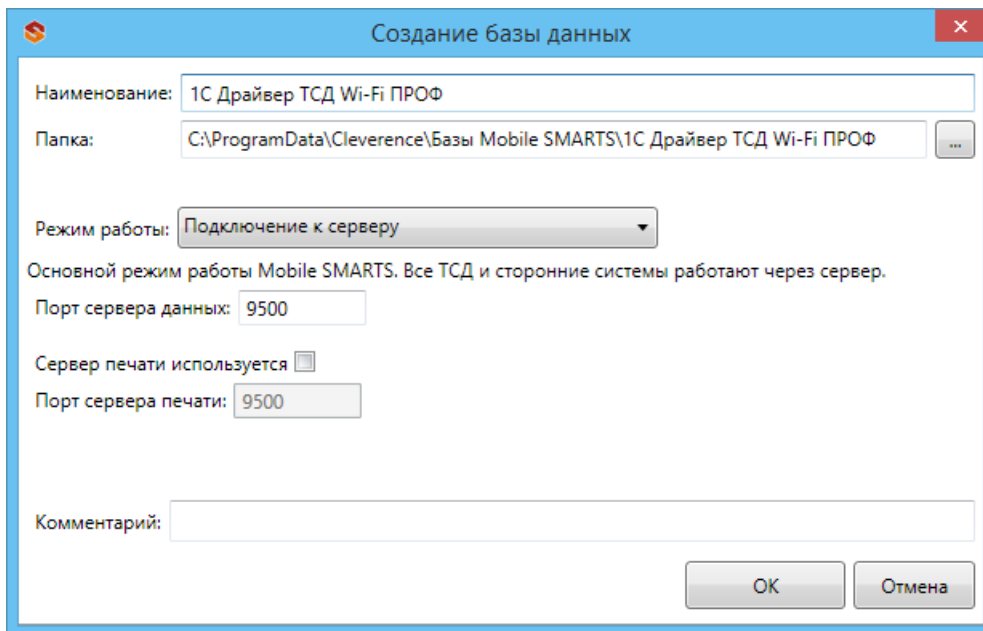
Создание базы данных

Наименование: 1С Драйвер ТСД Wi-Fi ПРОФ

Папка: C:\ProgramData\Cleverence\Базы Mobile SMARTS\1С Драйвер ТСД Wi-Fi ПРОФ ...

Режим работы: Подключение к серверу

Основной режим работы Mobile SMARTS. Все ТСД и сторонние системы работают через сервер.

Порт сервера данных: 9500

Сервер печати используется

Порт сервера печати: 9500

Комментарий:

OK

Отмена